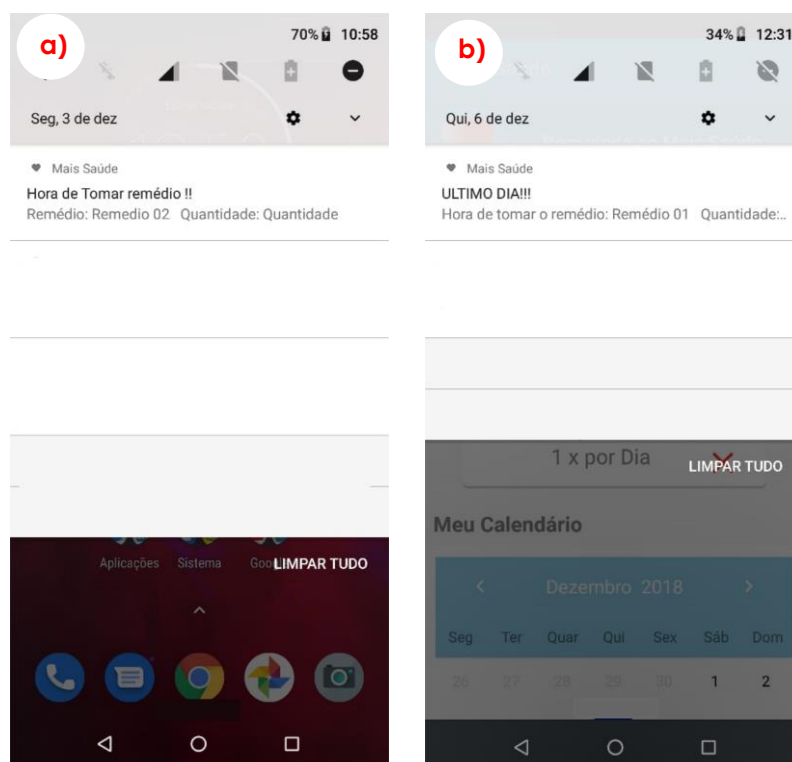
a)

70% 10:58

Seg, 3 de dez

Mais Saúde

Hora de Tomar remédio !!

Remédio: Remedio 02 Quantidade: Quantidade

Aplicações Sistema Goo LIMPAR TUDO

b)

34% 12:31

Qui, 6 de dez

Mais Saúde

ULTIMO DIA!!!

Hora de tomar o remédio: Remédio 01 Quantidade:..

1 x por Dia

LIMPAR TUDO

Meu Calendário

Dezembro 2018

| Seg | Ter | Quar | Qui | Sex | Sáb | Dom |
|---|---|---|---|---|---|---|
| 26 | 27 | 28 | 29 | 30 | 1 | 2 |